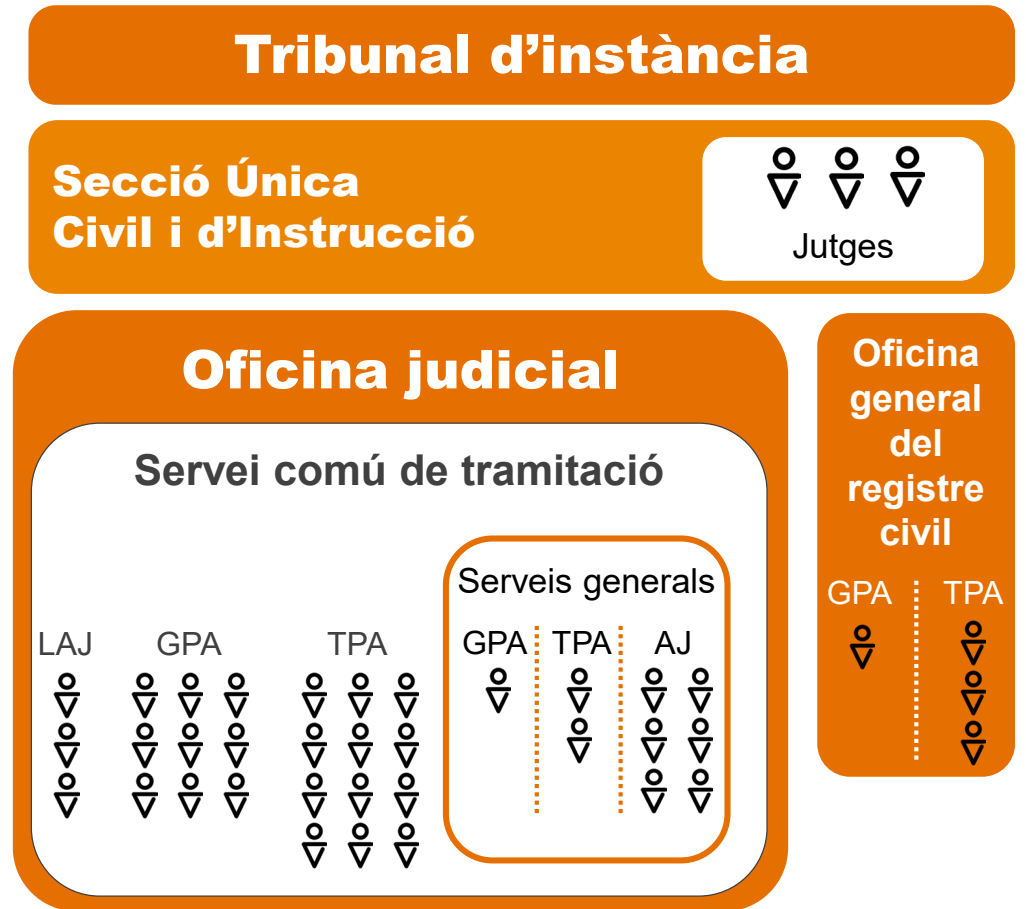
Tribunal d’instància

Secció Única
Civil i d’Instrucció

Jutges

Oficina judicial

Servei comú de tramitació

LAJ

GPA

TPA

Serveis generals

GPA

TPA

AJ

Oficina general del registre civil

GPA

TPA